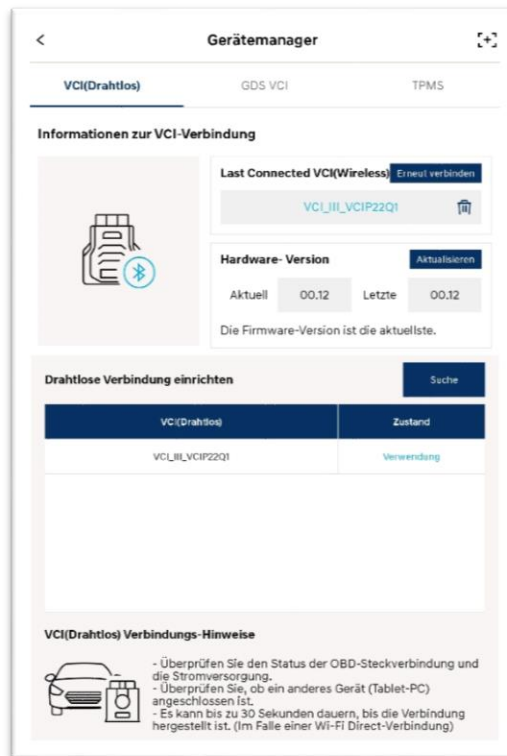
Gerätemanager

VCI(Drahtlos)
GDS VCI
TPMS

Informationen zur VCI-Verbindung

Last Connected VCI(Wireless)
Erneut verbinden
VCI_III_VCIP22Q1

Hardware- Version
Aktualisieren
Aktuell
00.12
Letzte
00.12
Die Firmware-Version ist die aktuellste.

Drahtlose Verbindung einrichten
Suche

| VCI(Drahtlos) | Zustand |
|---|---|
| VCI_III_VCIP22Q1 | Verwendung |

VCI(Drahtlos) Verbindungs-Hinweise

- Überprüfen Sie den Status der OBD-Steckverbindung und die Stromversorgung.
- Überprüfen Sie, ob ein anderes Gerät (Tablet-PC) angeschlossen ist.
- Es kann bis zu 30 Sekunden dauern, bis die Verbindung hergestellt ist. (Im Falle einer Wi-Fi Direct-Verbindung)